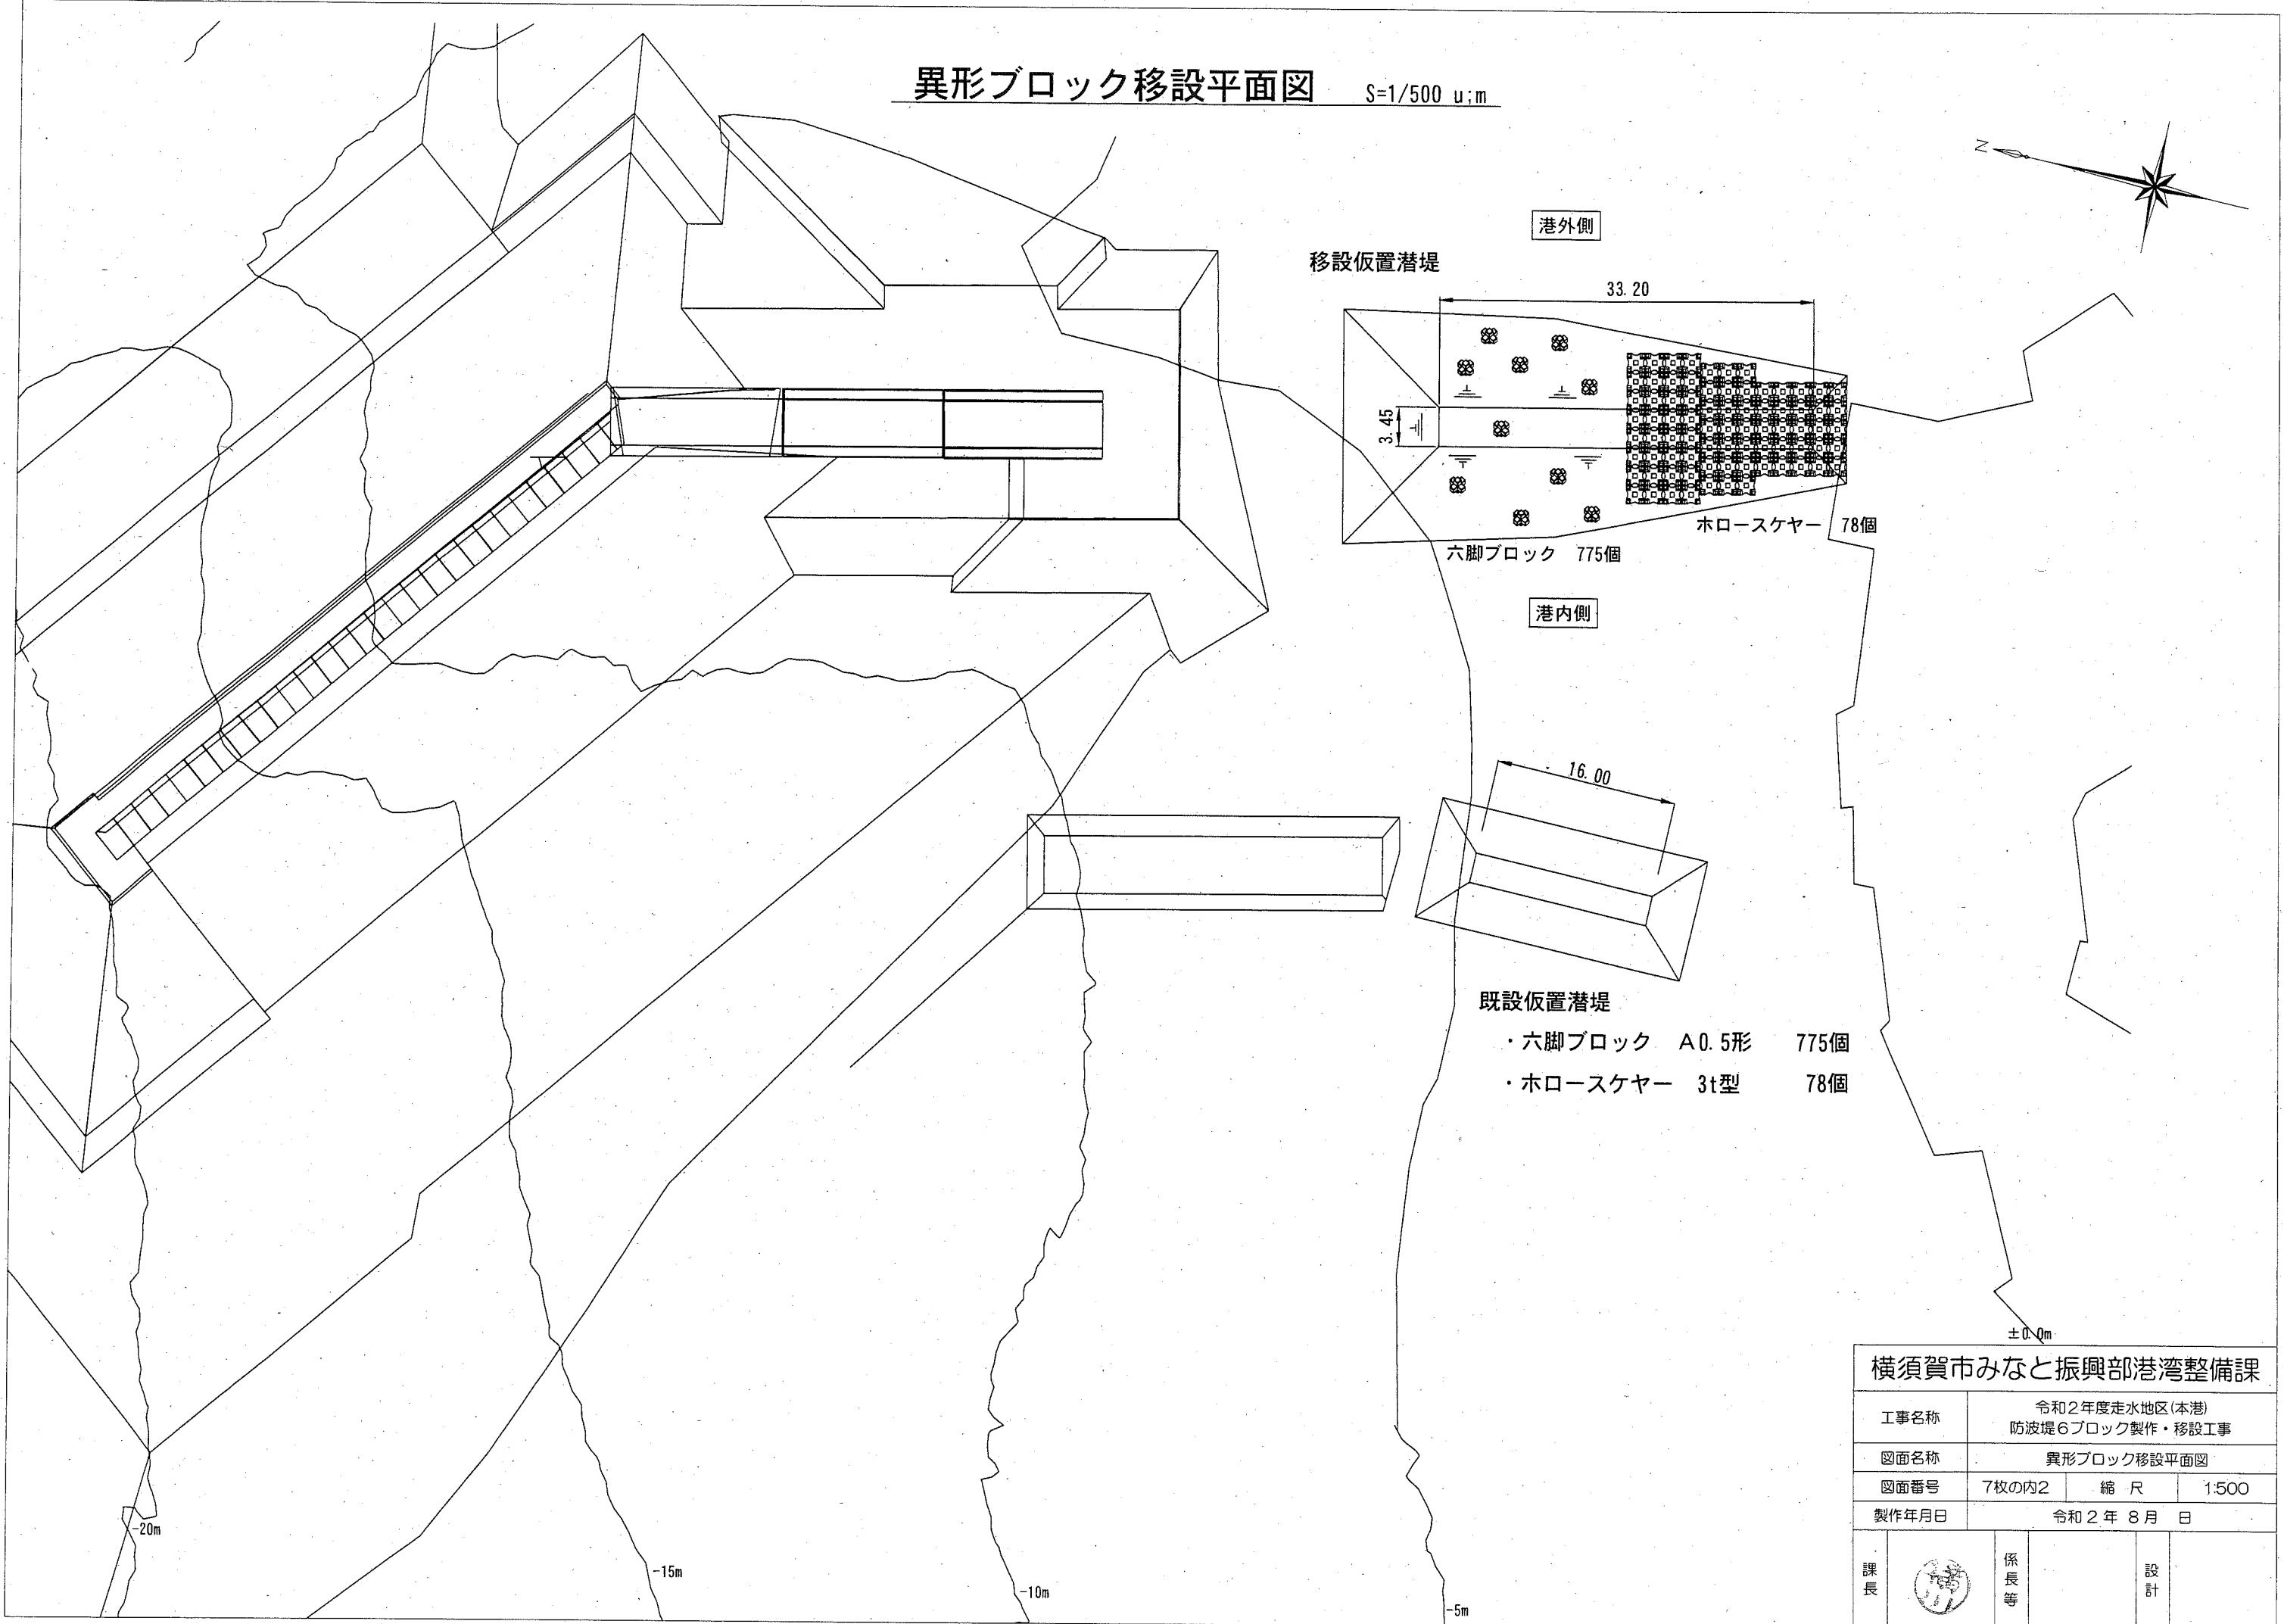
異形ブロック移設平面図　S=1/500 u;m

N

港外側

移設仮置潜堤

33.20

3.45

ホロースケヤー　78個

六脚ブロック　775個

港内側

16.00

既設仮置潜堤

・六脚ブロック　A0.5形　775個

・ホロースケヤー　3t型　78個

±0.0m

-20m

-15m

-10m

-5m

横須賀市みなと振興部港湾整備課

| 工事名称 | 令和２年度走水地区(本港) 防波堤６ブロック製作・移設工事 | | |
|---|---|---|---|
| 図面名称 | 異形ブロック移設平面図 | | |
| 図面番号 | 7枚の内2 | 縮　尺 | 1:500 |
| 製作年月日 | 令和２年 ８月　日 | | |

| 課長 | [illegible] | 係長等 | | 設計 | |
|---|---|---|---|---|---|